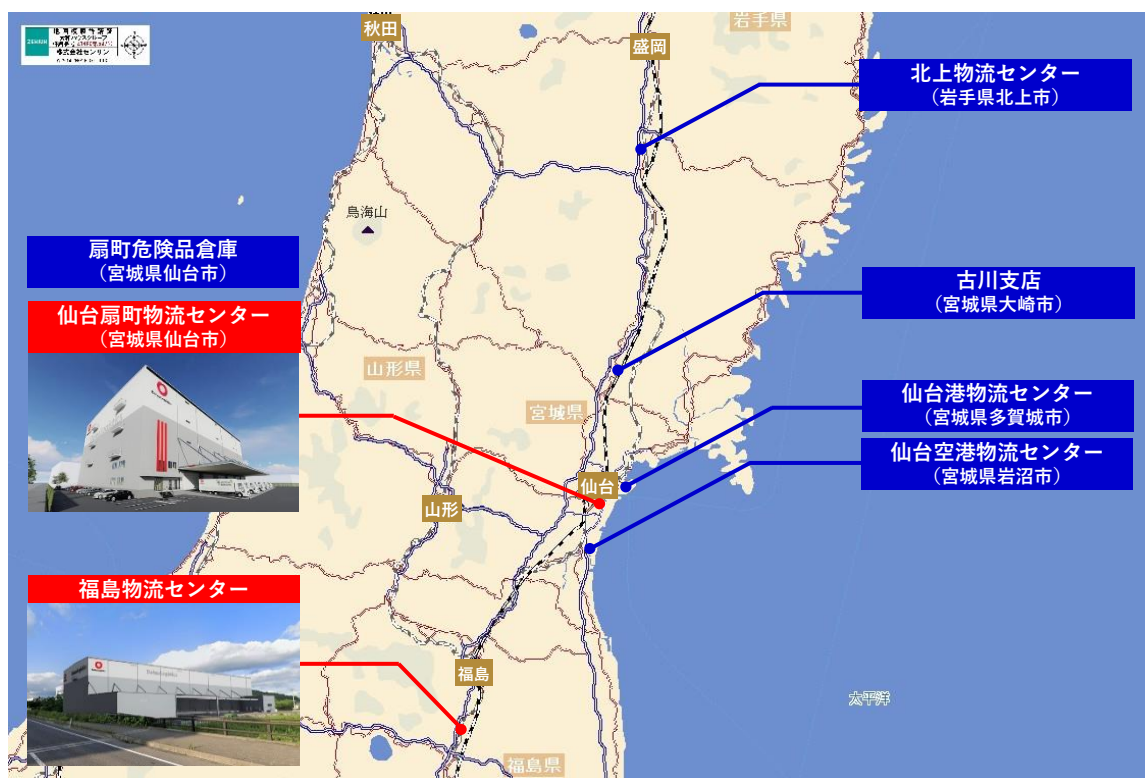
秋田
盛岡
岩手県
北上物流センター
（岩手県北上市）
鳥海山
扇町危険品倉庫
（宮城県仙台市）
仙台扇町物流センター
（宮城県仙台市）
古川支店
（宮城県大崎市）
山形県
宮城県
仙台港物流センター
（宮城県多賀城市）
仙台空港物流センター
（宮城県岩沼市）
仙台
山形
福島物流センター
福島
太平洋
福島県